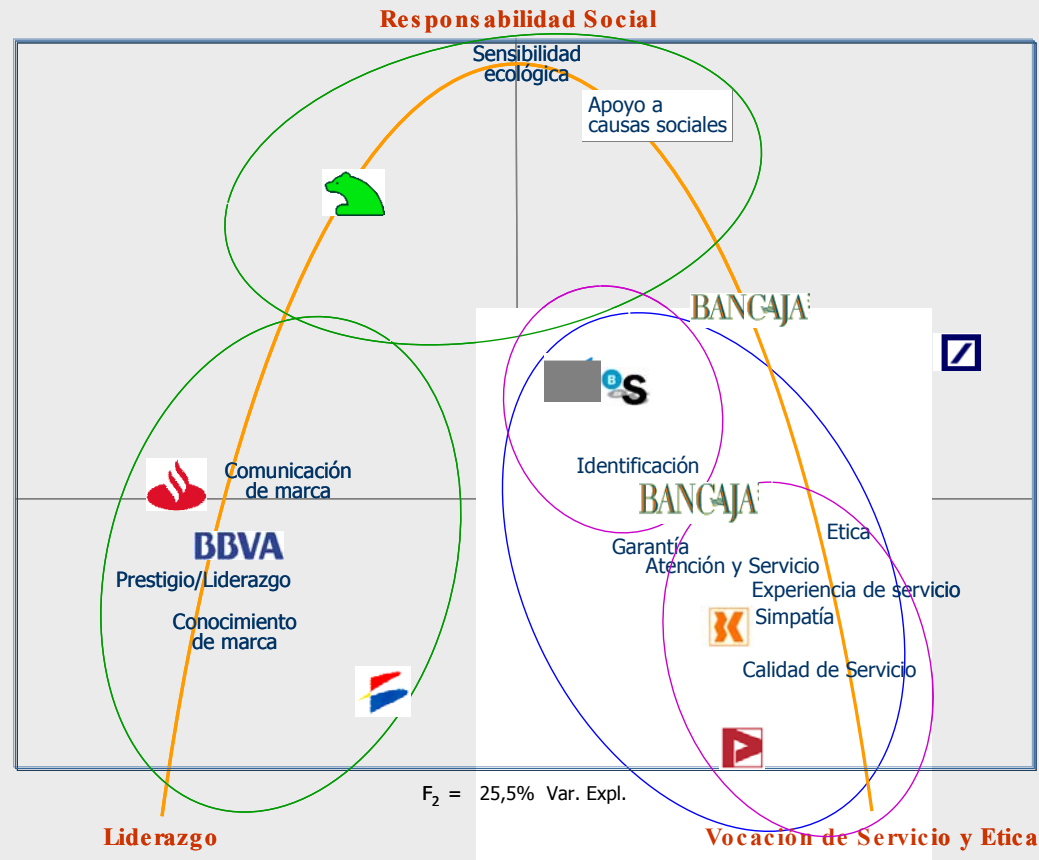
Responsabilidad Social

Sensibilidad ecológica

Apoyo a causas sociales

BANCAJA

Identificación

BANCAJA

Etica

Garantía

Atención y Servicio

Experiencia de servicio

Simpatía

Calidad de Servicio

Comunicación de marca

BBVA

Prestigio/Liderazgo

Conocimiento de marca

$F_2$ = 25,5% Var. Expl.

Liderazgo

Vocación de Servicio y Etica